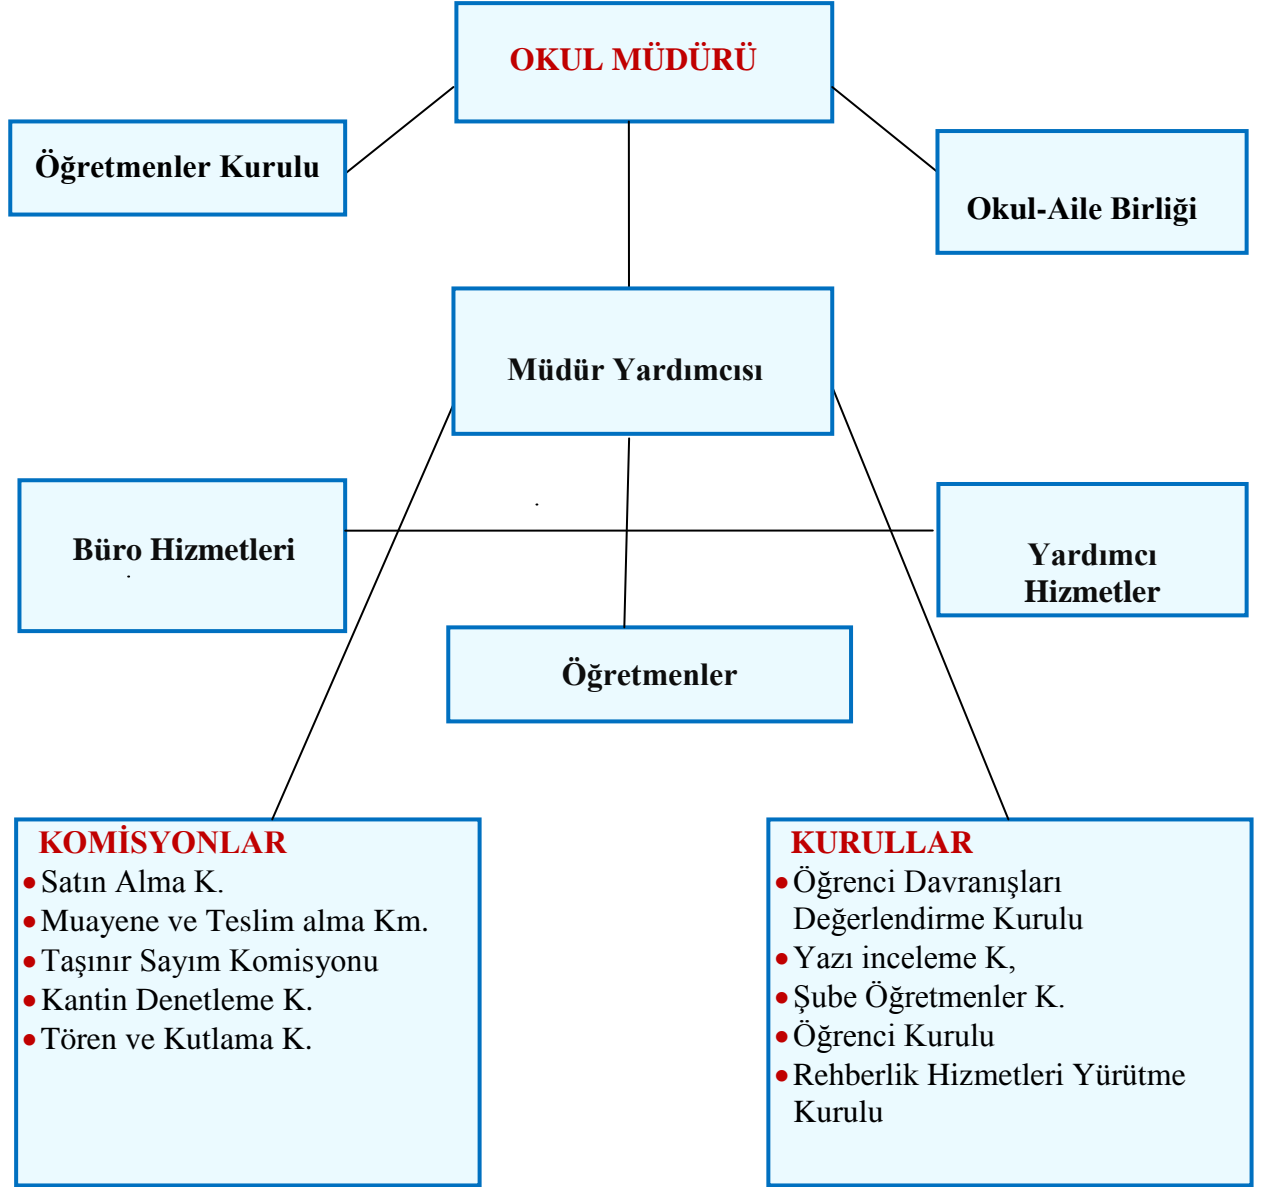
OKUL MÜDÜRÜ

Öğretmenler Kurulu

Okul-Aile Birliği

Müdür Yardımcısı

Büro Hizmetleri

Yardımcı Hizmetler

Öğretmenler

KOMİSYONLAR
• Satın Alma K.
• Muayene ve Teslim alma Km.
• Taşınır Sayım Komisyonu
• Kantin Denetleme K.
• Tören ve Kutlama K.

KURULLAR
• Öğrenci Davranışları Değerlendirme Kurulu
• Yazı inceleme K,
• Şube Öğretmenler K.
• Öğrenci Kurulu
• Rehberlik Hizmetleri Yürütme Kurulu